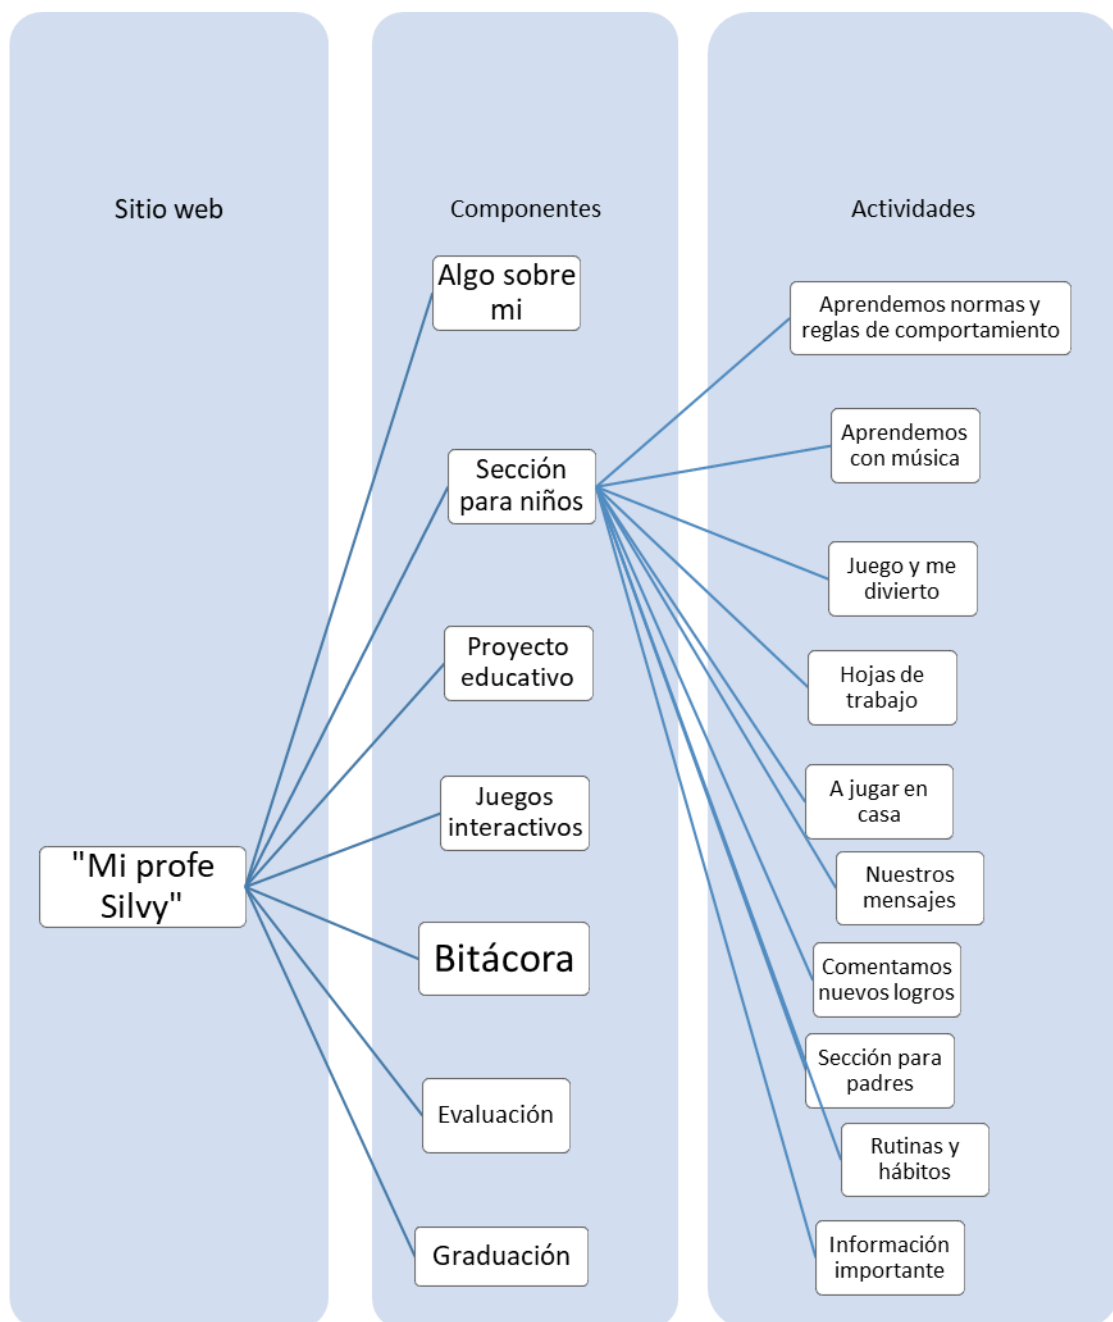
Sitio web

"Mi profe Silvy"

Componentes

Algo sobre mi

Sección para niños

Proyecto educativo

Juegos interactivos

Bitácora

Evaluación

Graduación

Actividades

Aprendemos normas y reglas de comportamiento

Aprendemos con música

Juego y me divierto

Hojas de trabajo

A jugar en casa

Nuestros mensajes

Comentamos nuevos logros

Sección para padres

Rutinas y hábitos

Información importante